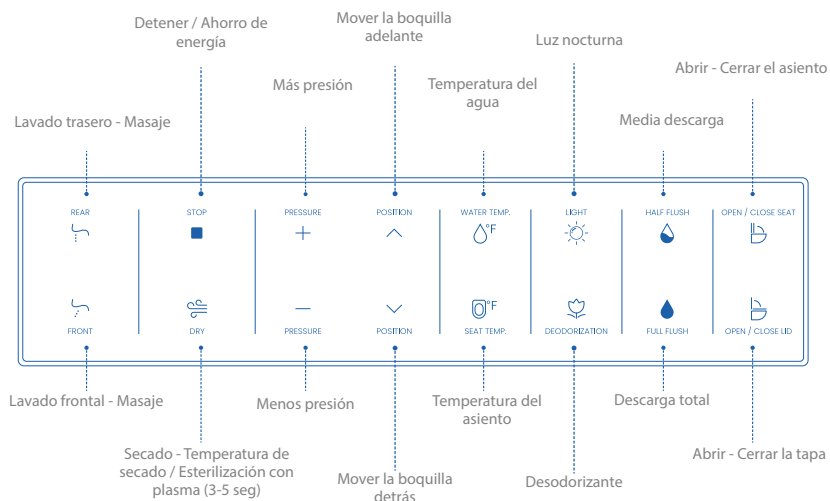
Detener / Ahorro de energía

Mover la boquilla adelante

Luz nocturna

Abrir - Cerrar el asiento

Más presión

Temperatura del agua

Lavado trasero - Masaje

Media descarga

REAR

STOP

PRESSURE

POSITION

WATER TEMP.

LIGHT

HALF FLUSH

OPEN / CLOSE SEAT

°F

°F

FRONT

DRY

PRESSURE

POSITION

SEAT TEMP.

DEODORIZATION

FULL FLUSH

OPEN / CLOSE LID

Lavado frontal - Masaje

Menos presión

Temperatura del asiento

Descarga total

Secado - Temperatura de secado / Esterilización con plasma (3-5 seg)

Abrir - Cerrar la tapa

Mover la boquilla detrás

Desodorizante